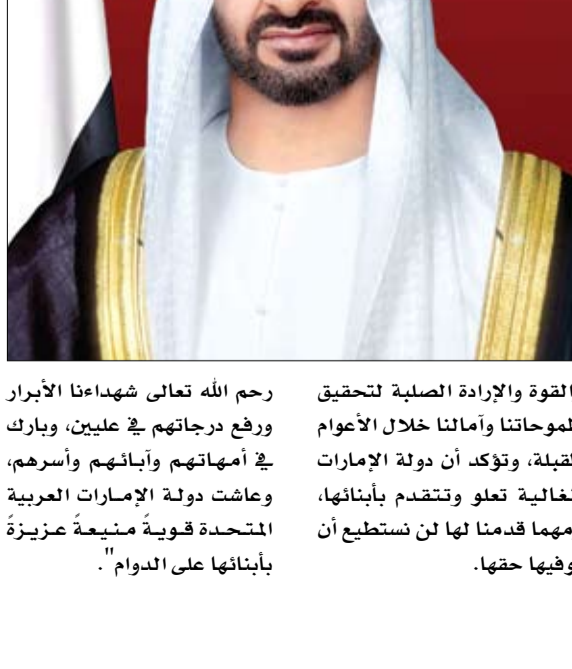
رحم الله تعالى شهداءنا الأبرار ورفع درجاتهم في عليين، وبارك في أمهاتهم وآبائهم وأسرهم، وعاشت دولة الإمارات العربية المتحدة قويةً منيعةً عزيزةً بأبنائها على الدوام".

القوة والإرادة الصلبة لتحقيق لموحاتنا وآمالنا خلال الأعوام لقبلة، وتؤكد أن دولة الإمارات لغالية تعلو وتتقدم بأبنائها، مهما قدمنا لها لن نستطيع أن وفيها حقها.